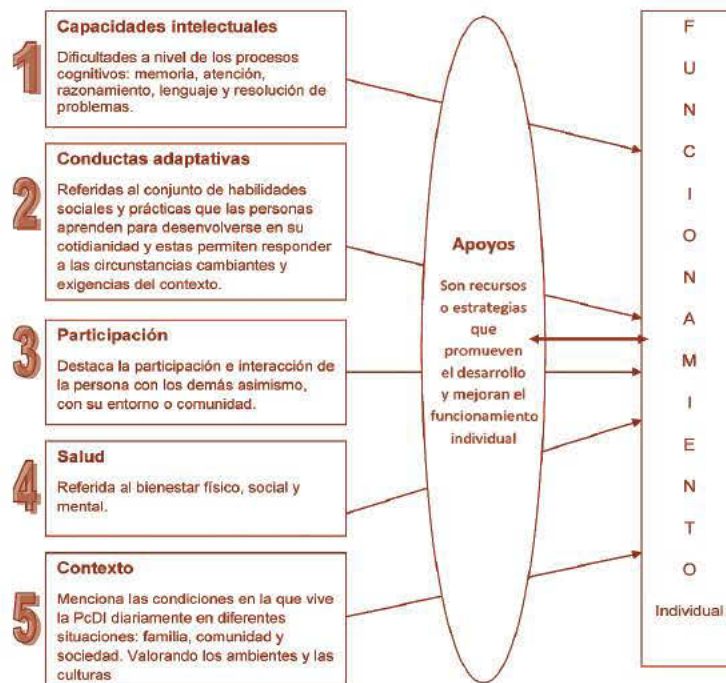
1
Capacidades intelectuales
Dificultades a nivel de los procesos cognitivos: memoria, atención, razonamiento, lenguaje y resolución de problemas.

2
Conductas adaptativas
Referidas al conjunto de habilidades sociales y prácticas que las personas aprenden para desenvolverse en su cotidianidad y estas permiten responder a las circunstancias cambiantes y exigencias del contexto.

3
Participación
Destaca la participación e interacción de la persona con los demás asimismo, con su entorno o comunidad.

4
Salud
Referida al bienestar físico, social y mental.

5
Contexto
Menciona las condiciones en la que vive la PcDI diariamente en diferentes situaciones: familia, comunidad y sociedad. Valorando los ambientes y las culturas

Apoyos
Son recursos o estrategias que promueven el desarrollo y mejoran el funcionamiento individual

F U N C I O N A M I E N T O
Individual